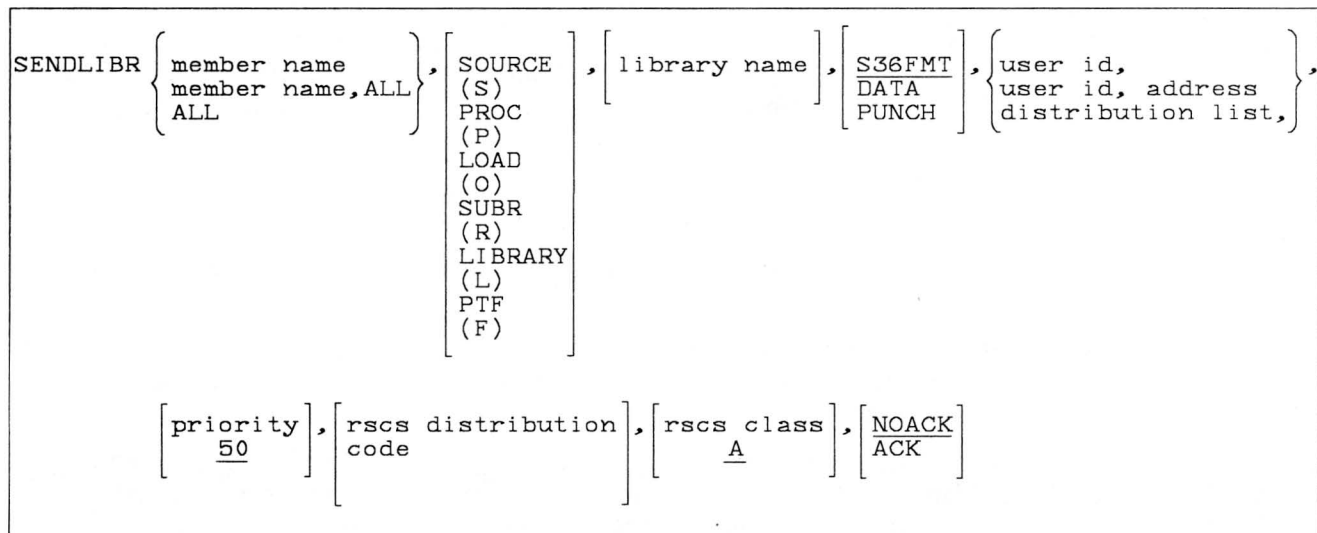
SENDLIBR $\left\{\begin{array}{l}\text{member name}\\\text{member name,ALL}\\\text{ALL}\end{array}\right\}$, $\left[\begin{array}{l}\text{SOURCE}\\\text{(S)}\\\text{PROC}\\\text{(P)}\\\text{LOAD}\\\text{(O)}\\\text{SUBR}\\\text{(R)}\\\text{LIBRARY}\\\text{(L)}\\\text{PTF}\\\text{(F)}\end{array}\right]$, $\left[\text{library name}\right]$, $\left[\begin{array}{l}\underline{\text{S36FMT}}\\\text{DATA}\\\text{PUNCH}\end{array}\right]$, $\left\{\begin{array}{l}\text{user id,}\\\text{user id, address}\\\text{distribution list,}\end{array}\right\}$,

$\left[\begin{array}{c}\text{priority}\\\underline{50}\end{array}\right]$, $\left[\begin{array}{l}\text{rscs distribution}\\\text{code}\end{array}\right]$, $\left[\begin{array}{c}\text{rscs class}\\\underline{\text{A}}\end{array}\right]$, $\left[\begin{array}{l}\underline{\text{NOACK}}\\\text{ACK}\end{array}\right]$